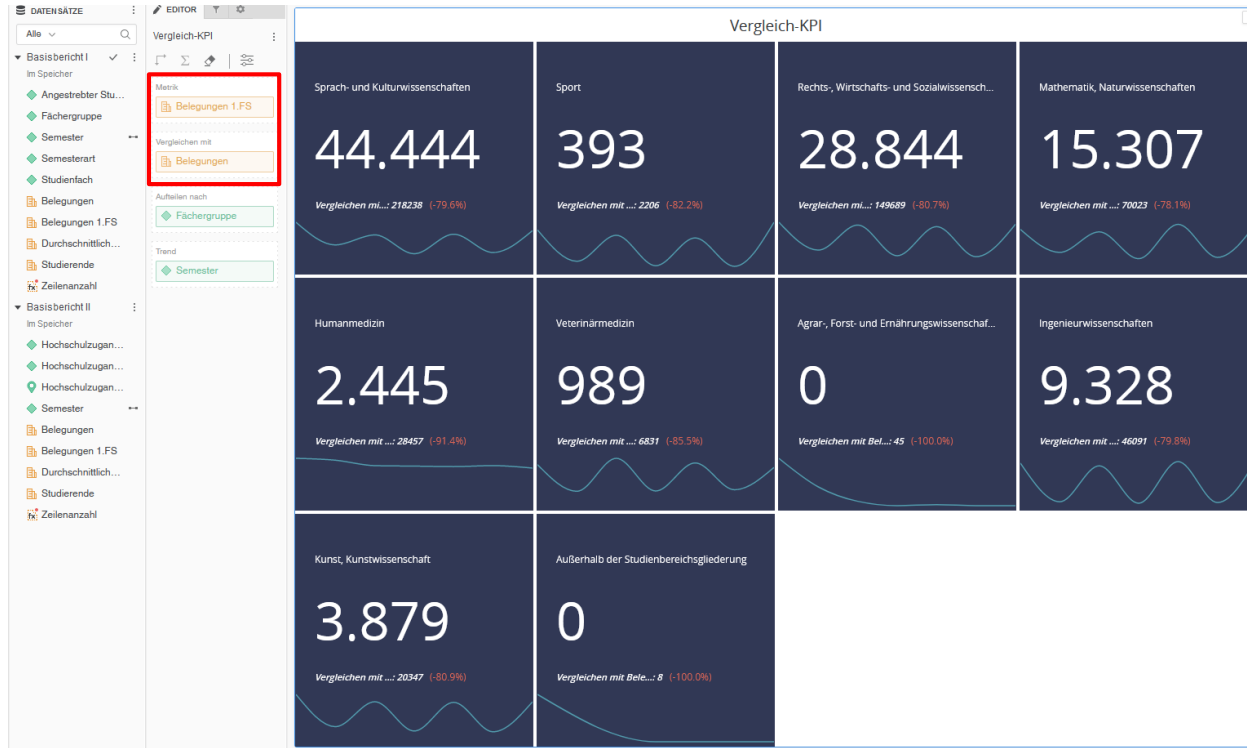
DATENSÄTZE
Alle
Basisbericht I
Im Speicher
Angestrebter Stu...
Fächergruppe
Semester
Semesterart
Studienfach
Belegungen
Belegungen 1.FS
Durchschnittlich...
Studierende
Zeilenanzahl
Basisbericht II
Im Speicher
Hochschulzugan...
Hochschulzugan...
Hochschulzugan...
Semester
Belegungen
Belegungen 1.FS
Durchschnittlich...
Studierende
Zeilenanzahl

EDITOR
Vergleich-KPI
Metrik
Belegungen 1.FS
Vergleichen mit
Belegungen
Aufteilen nach
Fächergruppe
Trend
Semester

Vergleich-KPI

Sprach- und Kulturwissenschaften
44.444
Vergleichen mi...: 218238 (-79.6%)

Sport
393
Vergleichen mit ...: 2206 (-82.2%)

Rechts-, Wirtschafts- und Sozialwissensch...
28.844
Vergleichen mi...: 149689 (-80.7%)

Mathematik, Naturwissenschaften
15.307
Vergleichen mit ...: 70023 (-78.1%)

Humanmedizin
2.445
Vergleichen mit ...: 28457 (-91.4%)

Veterinärmedizin
989
Vergleichen mit ...: 6831 (-85.5%)

Agrar-, Forst- und Ernährungswissenschaf...
0
Vergleichen mit Bel...: 45 (-100.0%)

Ingenieurwissenschaften
9.328
Vergleichen mit ...: 46091 (-79.8%)

Kunst, Kunstwissenschaft
3.879
Vergleichen mit ...: 20347 (-80.9%)

Außerhalb der Studienbereichsgliederung
0
Vergleichen mit Bele...: 8 (-100.0%)